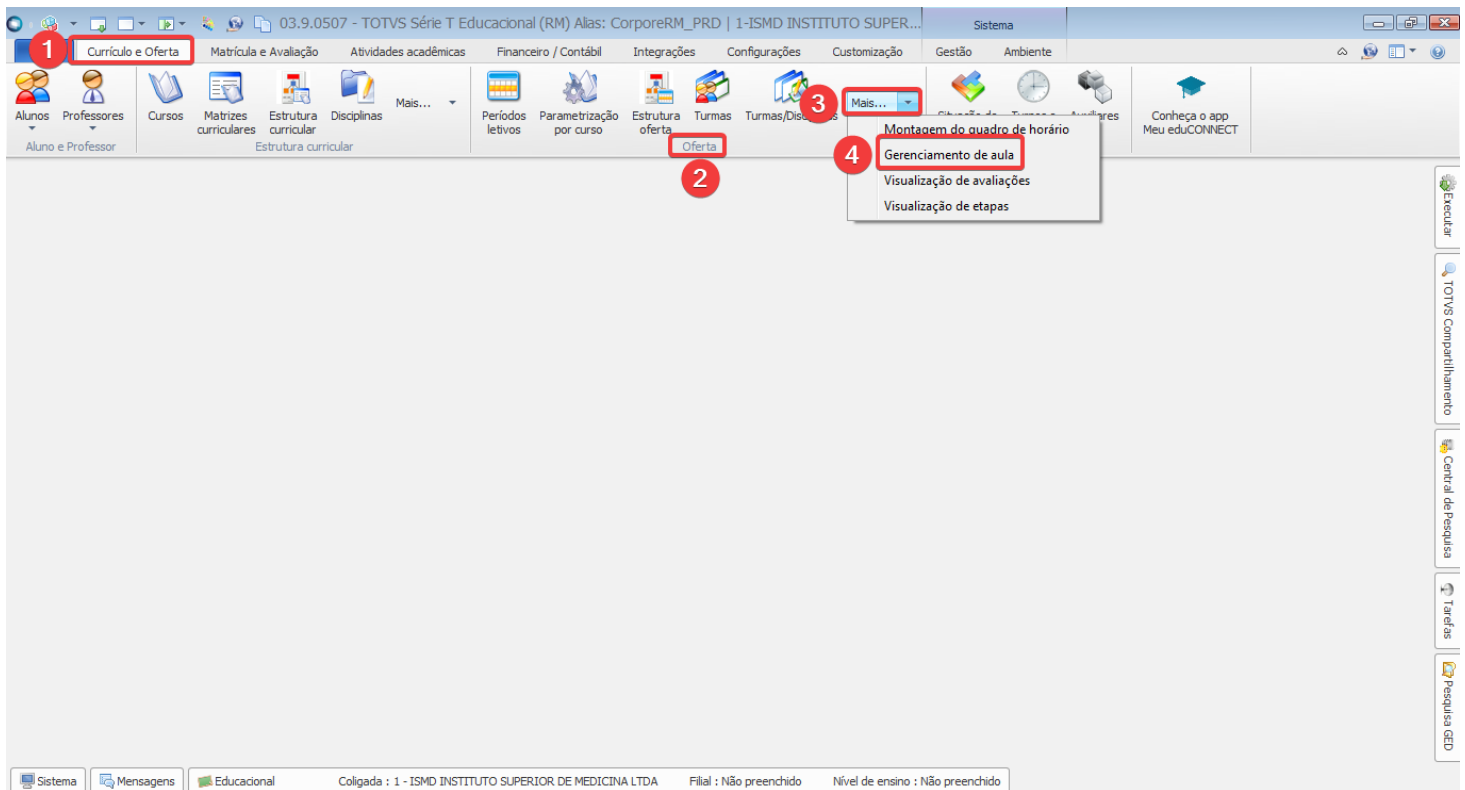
03.9.0507 - TOTVS Série T Educacional (RM) Alias: CorporeRM_PRD | 1-ISMD INSTITUTO SUPER...
Sistema

1
Currículo e Oferta
Matrícula e Avaliação
Atividades acadêmicas
Financeiro / Contábil
Integrações
Configurações
Customização
Gestão
Ambiente

Alunos
Professores
Aluno e Professor
Cursos
Matrizes curriculares
Estrutura curricular
Disciplinas
Mais...
Estrutura curricular
Períodos letivos
Parametrização por curso
Estrutura oferta
Turmas
Turmas/Dis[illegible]
Oferta
2
3
Mais...
Situação de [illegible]
Turnos e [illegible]
Auxiliares
Conheça o app Meu eduCONNECT

Montagem do quadro de horário
4
Gerenciamento de aula
Visualização de avaliações
Visualização de etapas

Executar
TOTVS Compartilhamento
Central de Pesquisa
Tarefas
Pesquisa GED

Sistema
Mensagens
Educacional
Coligada : 1 - ISMD INSTITUTO SUPERIOR DE MEDICINA LTDA
Filial : Não preenchido
Nível de ensino : Não preenchido